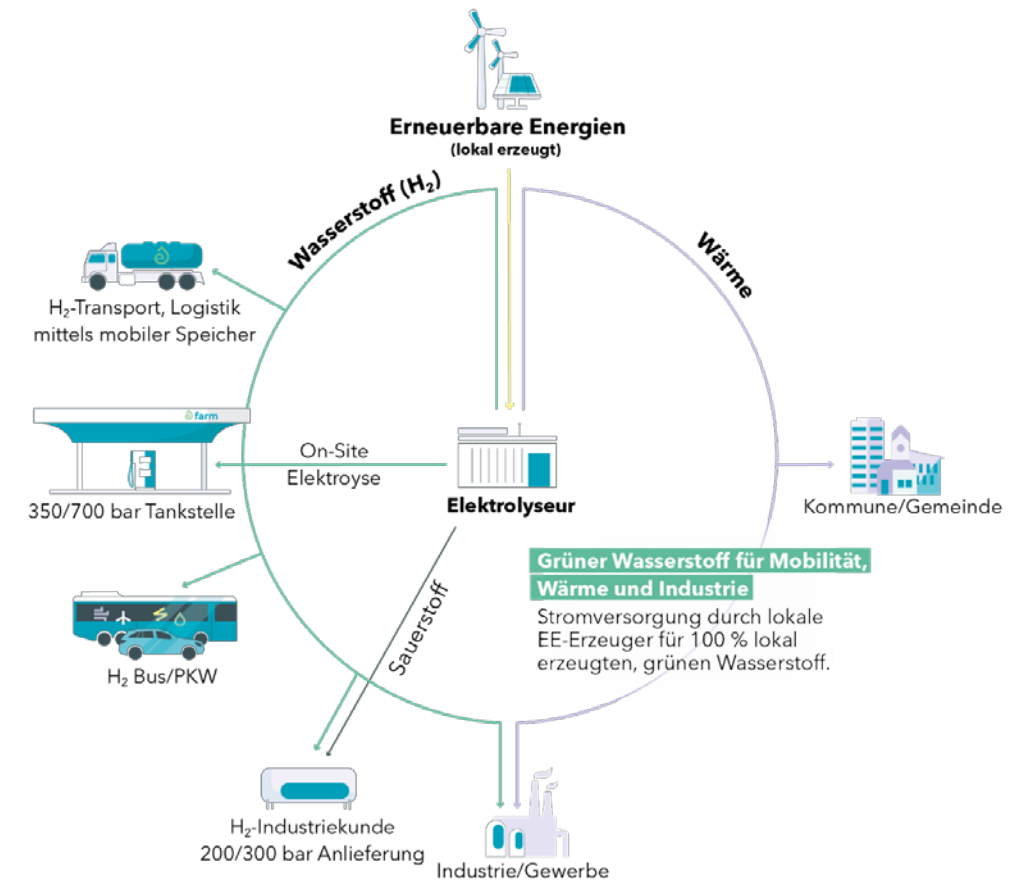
Erneuerbare Energien
(lokal erzeugt)

Wasserstoff ($H_2$)

Wärme

$H_2$-Transport, Logistik mittels mobiler Speicher

farm

On-Site Elektroyse

350/700 bar Tankstelle

Elektrolyseur

Kommune/Gemeinde

Grüner Wasserstoff für Mobilität, Wärme und Industrie

Stromversorgung durch lokale EE-Erzeuger für 100 % lokal erzeugten, grünen Wasserstoff.

Sauerstoff

$H_2$ Bus/PKW

$H_2$-Industriekunde 200/300 bar Anlieferung

Industrie/Gewerbe